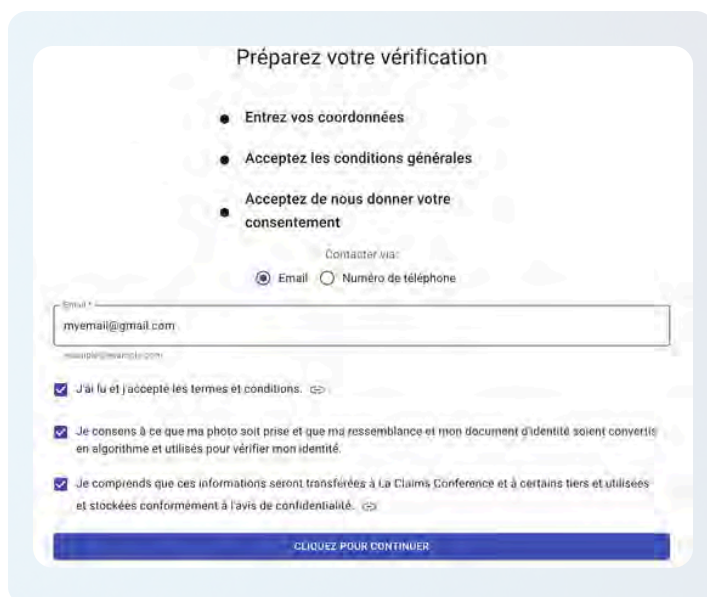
Préparez votre vérification

- Entrez vos coordonnées
- Acceptez les conditions générales
- Acceptez de nous donner votre consentement

Contacter via:

Email Numéro de téléphone

Email *

myemail@gmail.com

exemple@exemple.com

J'ai lu et j'accepte les termes et conditions.

Je consens à ce que ma photo soit prise et que ma ressemblance et mon document d'identité soient convertis en algorithme et utilisés pour vérifier mon identité.

Je comprends que ces informations seront transférées à La Claims Conference et à certains tiers et utilisées et stockées conformément à l'avis de confidentialité.

CLIQUEZ POUR CONTINUER